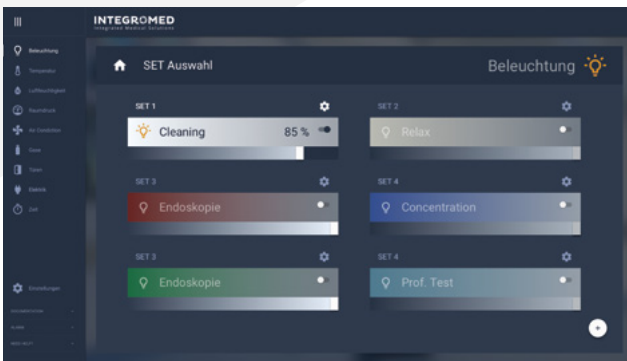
INTEGROMED
Integrated Medical Solutions

Beleuchtung
Temperatur
Luftfeuchtigkeit
Raumdruck
Air Condition
Gase
Türen
Elektrik
Zeit

Einstellungen

SET Auswahl

Beleuchtung

SET 1
Cleaning 85 %

SET 2
Relax

SET 3
Endoskopie

SET 4
Concentration

SET 3
Endoskopie

SET 4
Prof. Test

+